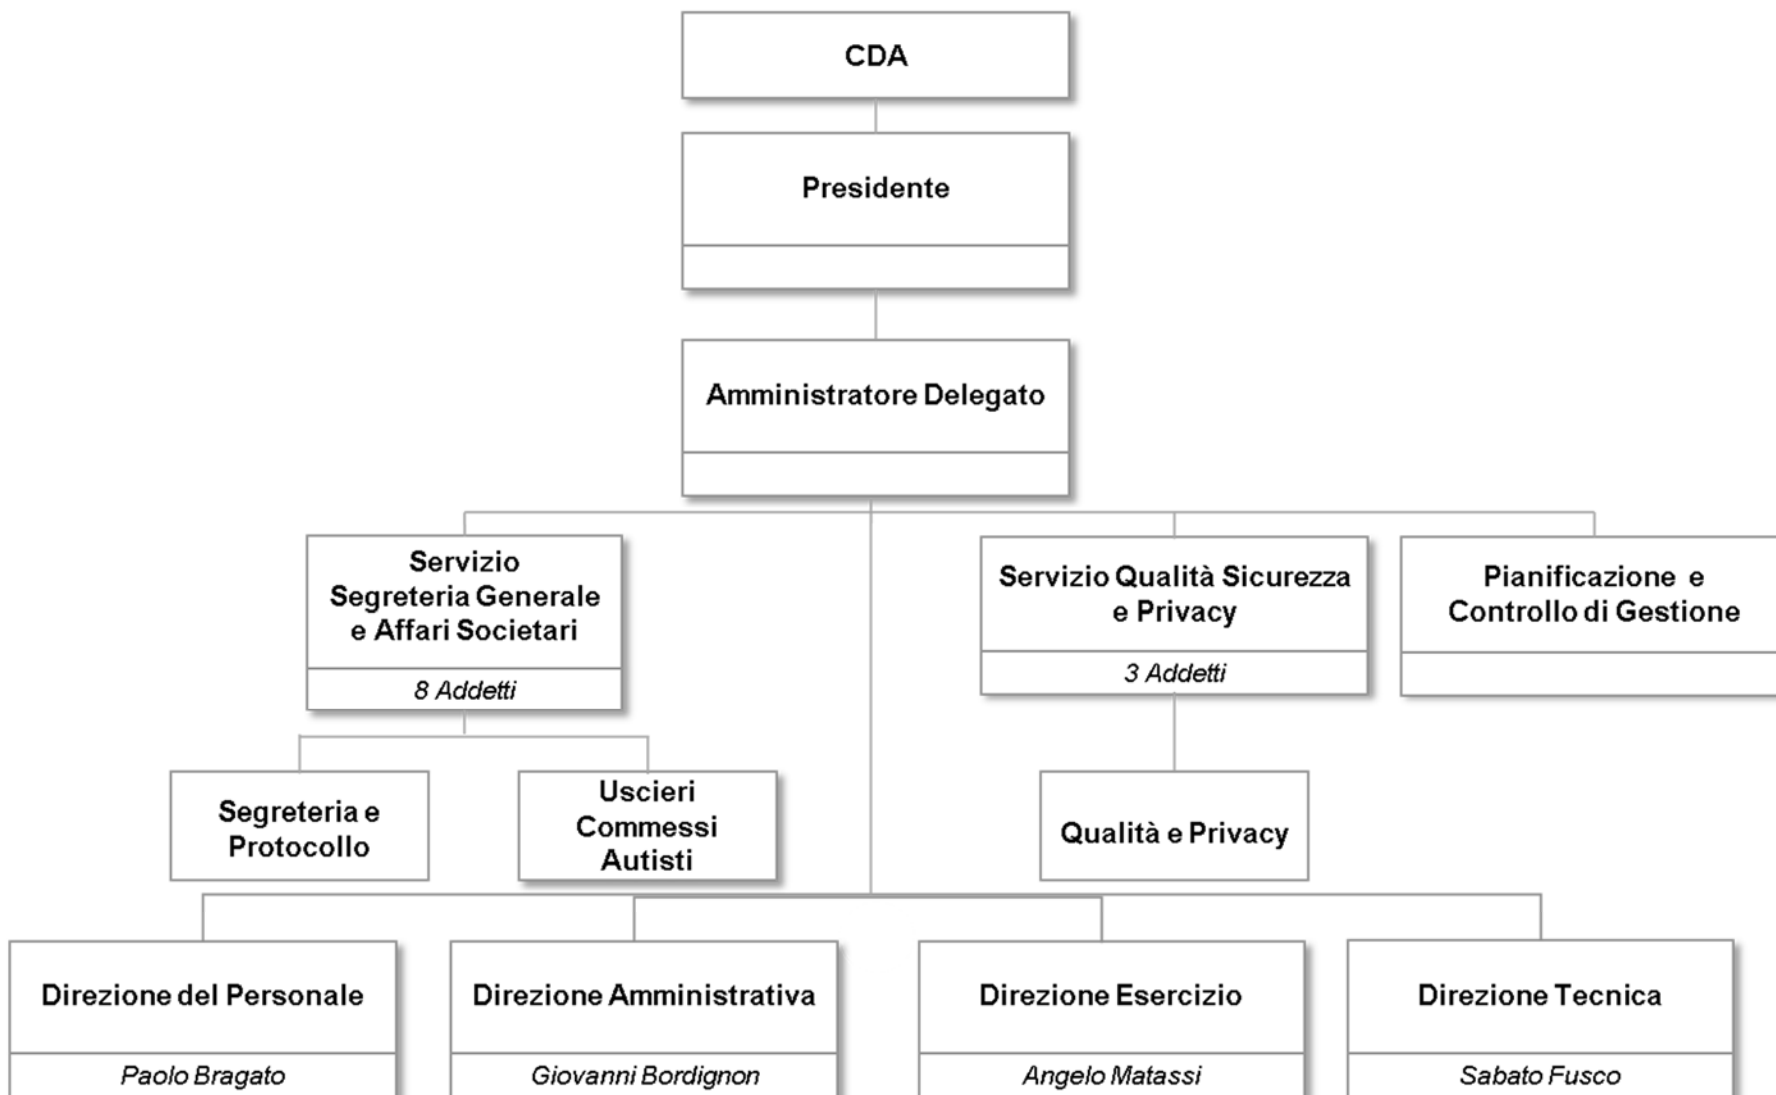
CDA

Presidente

Amministratore Delegato

Servizio Segreteria Generale e Affari Societari

8 Addetti

Servizio Qualità Sicurezza e Privacy

3 Addetti

Pianificazione e Controllo di Gestione

Segreteria e Protocollo

Uscieri Commessi Autisti

Qualità e Privacy

Direzione del Personale

Paolo Bragato

Direzione Amministrativa

Giovanni Bordignon

Direzione Esercizio

Angelo Matassi

Direzione Tecnica

Sabato Fusco